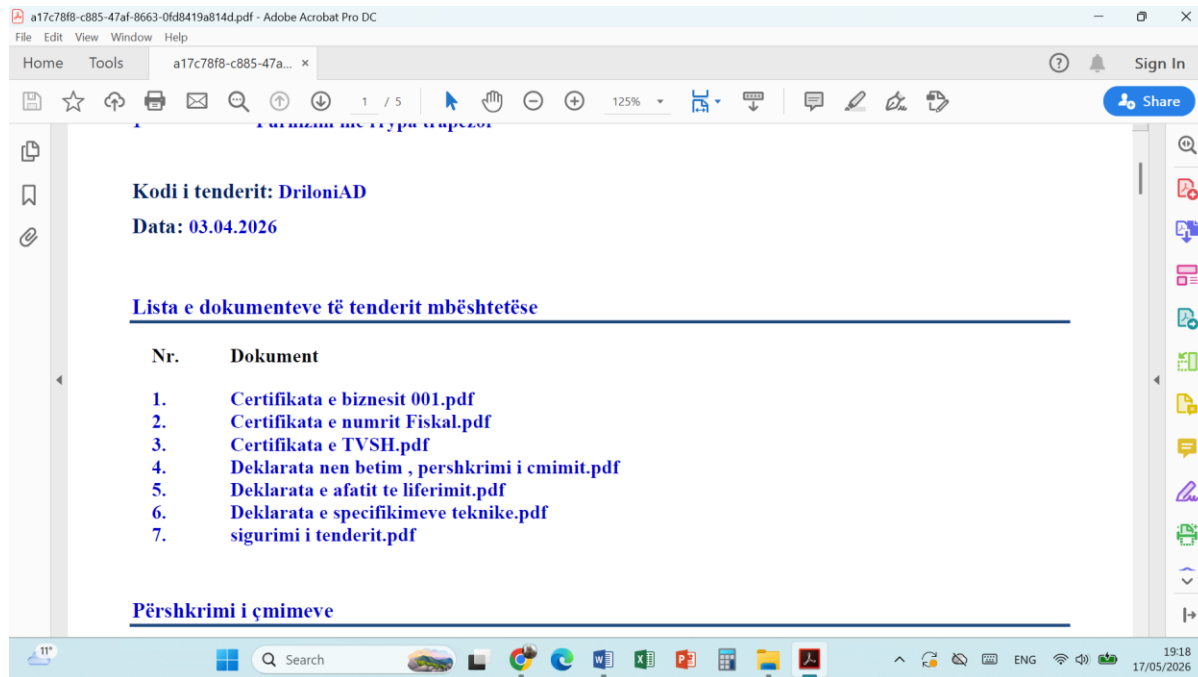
a17c78f8-c885-47af-8663-0fd8419a814d.pdf - Adobe Acrobat Pro DC
File Edit View Window Help
Home Tools a17c78f8-c885-47a... ×
Sign In
1 / 5 125%
Share

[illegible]

Kodi i tenderit: DriloniAD

Data: 03.04.2026

Lista e dokumenteve të tenderit mbështetëse

| Nr. | Dokument |
|---|---|
| 1. | Certifikata e biznesit 001.pdf |
| 2. | Certifikata e numrit Fiskal.pdf |
| 3. | Certifikata e TVSH.pdf |
| 4. | Deklarata nen betim , pershkrimi i cmimit.pdf |
| 5. | Deklarata e afatit te liferimit.pdf |
| 6. | Deklarata e specifikimeve teknike.pdf |
| 7. | sigurimi i tenderit.pdf |

Përshkrimi i çmimeve

11°
Search
ENG
19:18
17/05/2026